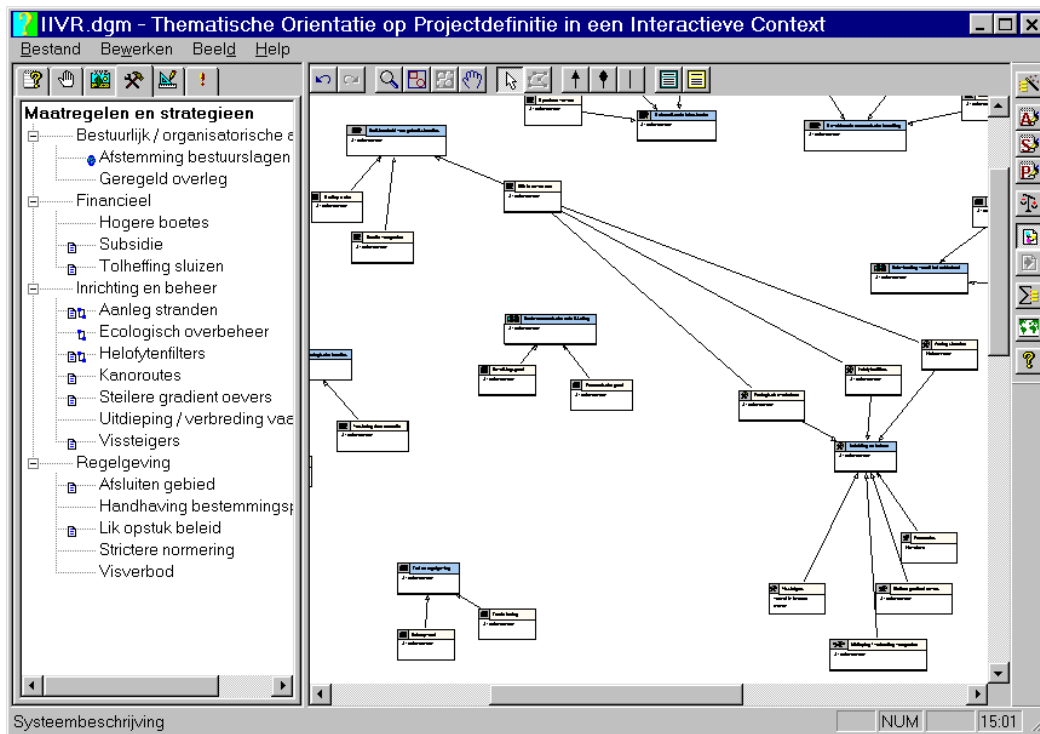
IIVR.dgm - Thematische Orientatie op Projectdefinitie in een Interactieve Context

Bestand Bewerken Beeld Help

Maatregelen en strategieen
Bestuurlijk / organisatorische a
Afstemming bestuurslagen
Geregeld overleg
Financieel
Hogere boetes
Subsidie
Tolheffing sluizen
Inrichting en beheer
Aanleg stranden
Ecologisch overbeheer
Helofytenfilters
Kanoroutes
Steilere gradient oevers
Uitdieping / verbreding vaa
Vissteigers
Regelgeving
Afsluiten gebied
Handhaving bestemmingsp
Lik opstuk beleid
Strictere normering
Visverbod

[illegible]

Systeembeschrijving NUM 15:01